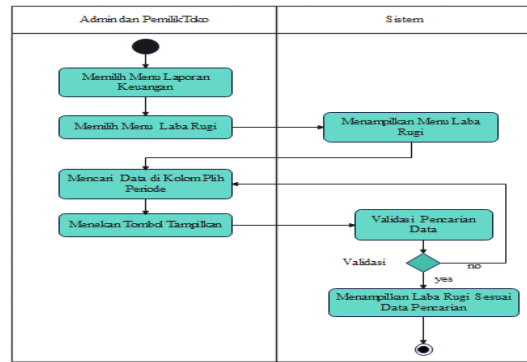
Admin dan PemilikToko

Sistem

Memilih Menu Laporan Keuangan

Memilih Menu Laba Rugi

Menampilkan Menu Laba Rugi

Mencari Data di Kolom Plih Periode

Menekan Tombol Tampilkan

Validasi Pencarian Data

Validasi

no

yes

Menampilkan Laba Rugi Sesuai Data Pencarian